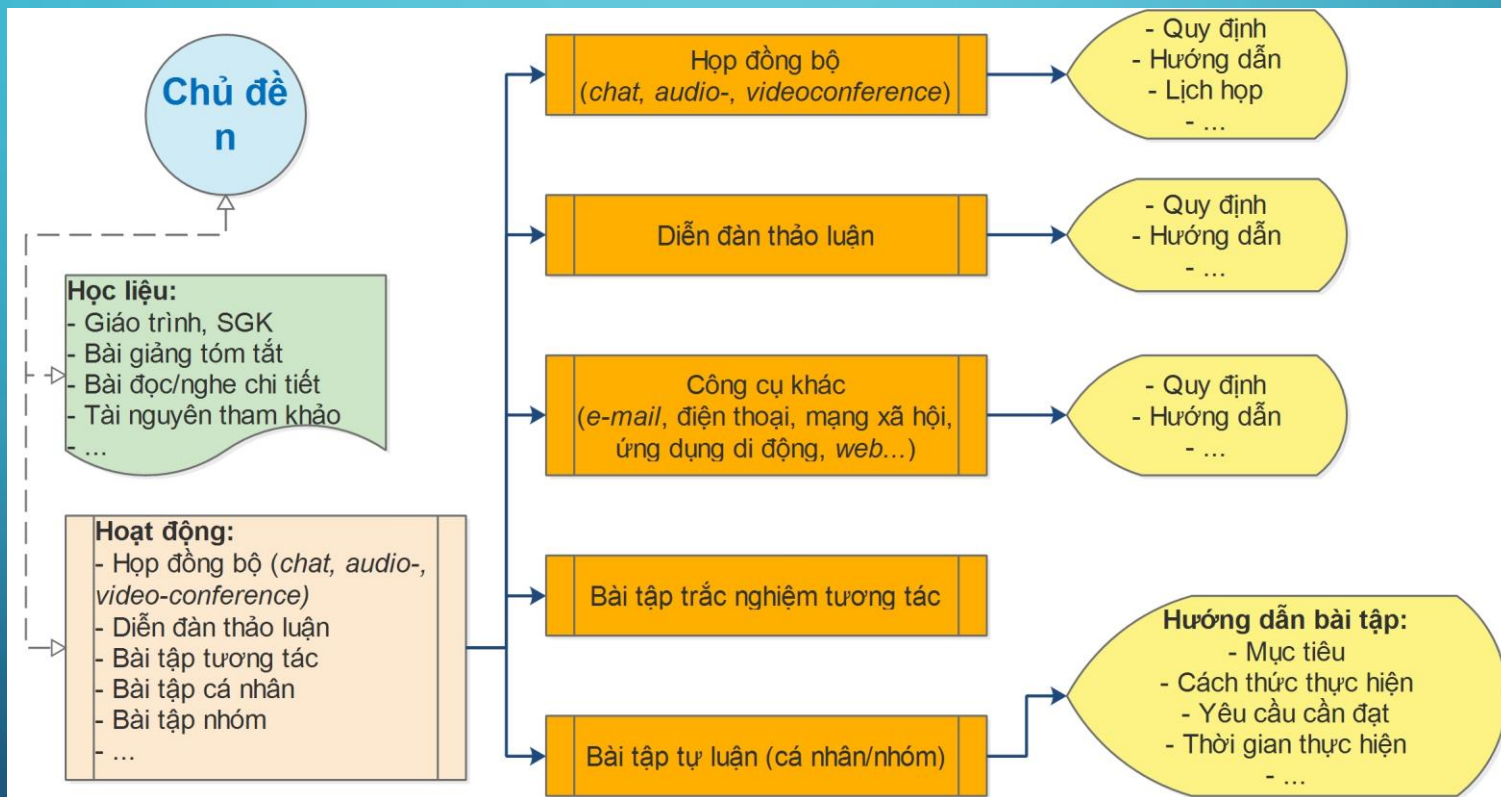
Chủ đề n

Học liệu:
- Giáo trình, SGK
- Bài giảng tóm tắt
- Bài đọc/nghe chi tiết
- Tài nguyên tham khảo
- ...

Hoạt động:
- Họp đồng bộ (chat, audio-, video-conference)
- Diễn đàn thảo luận
- Bài tập tương tác
- Bài tập cá nhân
- Bài tập nhóm
- ...

Họp đồng bộ (chat, audio-, videoconference)

- Quy định
- Hướng dẫn
- Lịch họp
- ...

Diễn đàn thảo luận

- Quy định
- Hướng dẫn
- ...

Công cụ khác (e-mail, điện thoại, mạng xã hội, ứng dụng di động, web...)

- Quy định
- Hướng dẫn
- ...

Bài tập trắc nghiệm tương tác

Bài tập tự luận (cá nhân/nhóm)

Hướng dẫn bài tập:
- Mục tiêu
- Cách thức thực hiện
- Yêu cầu cần đạt
- Thời gian thực hiện
- ...